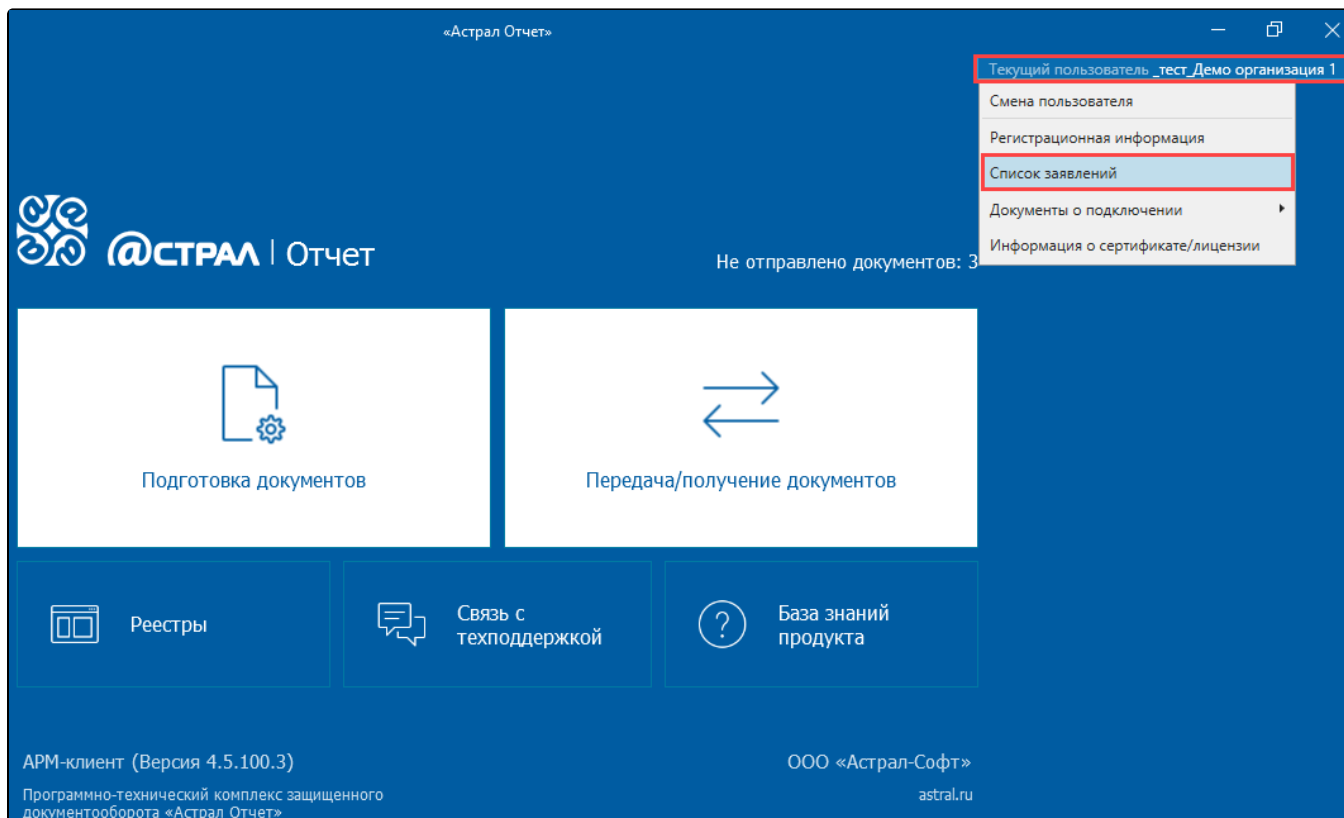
«Астрал Отчет»

Текущий пользователь _тест_Демо организация 1

Смена пользователя

Регистрационная информация

Список заявлений

Документы о подключении

Информация о сертификате/лицензии

@СТРАЛ | Отчет

Не отправлено документов: 3

Подготовка документов

Передача/получение документов

Реестры

Связь с техподдержкой

База знаний продукта

АРМ-клиент (Версия 4.5.100.3)

ООО «Астрал-Софт»

Программно-технический комплекс защищенного документооборота «Астрал Отчет»

astral.ru